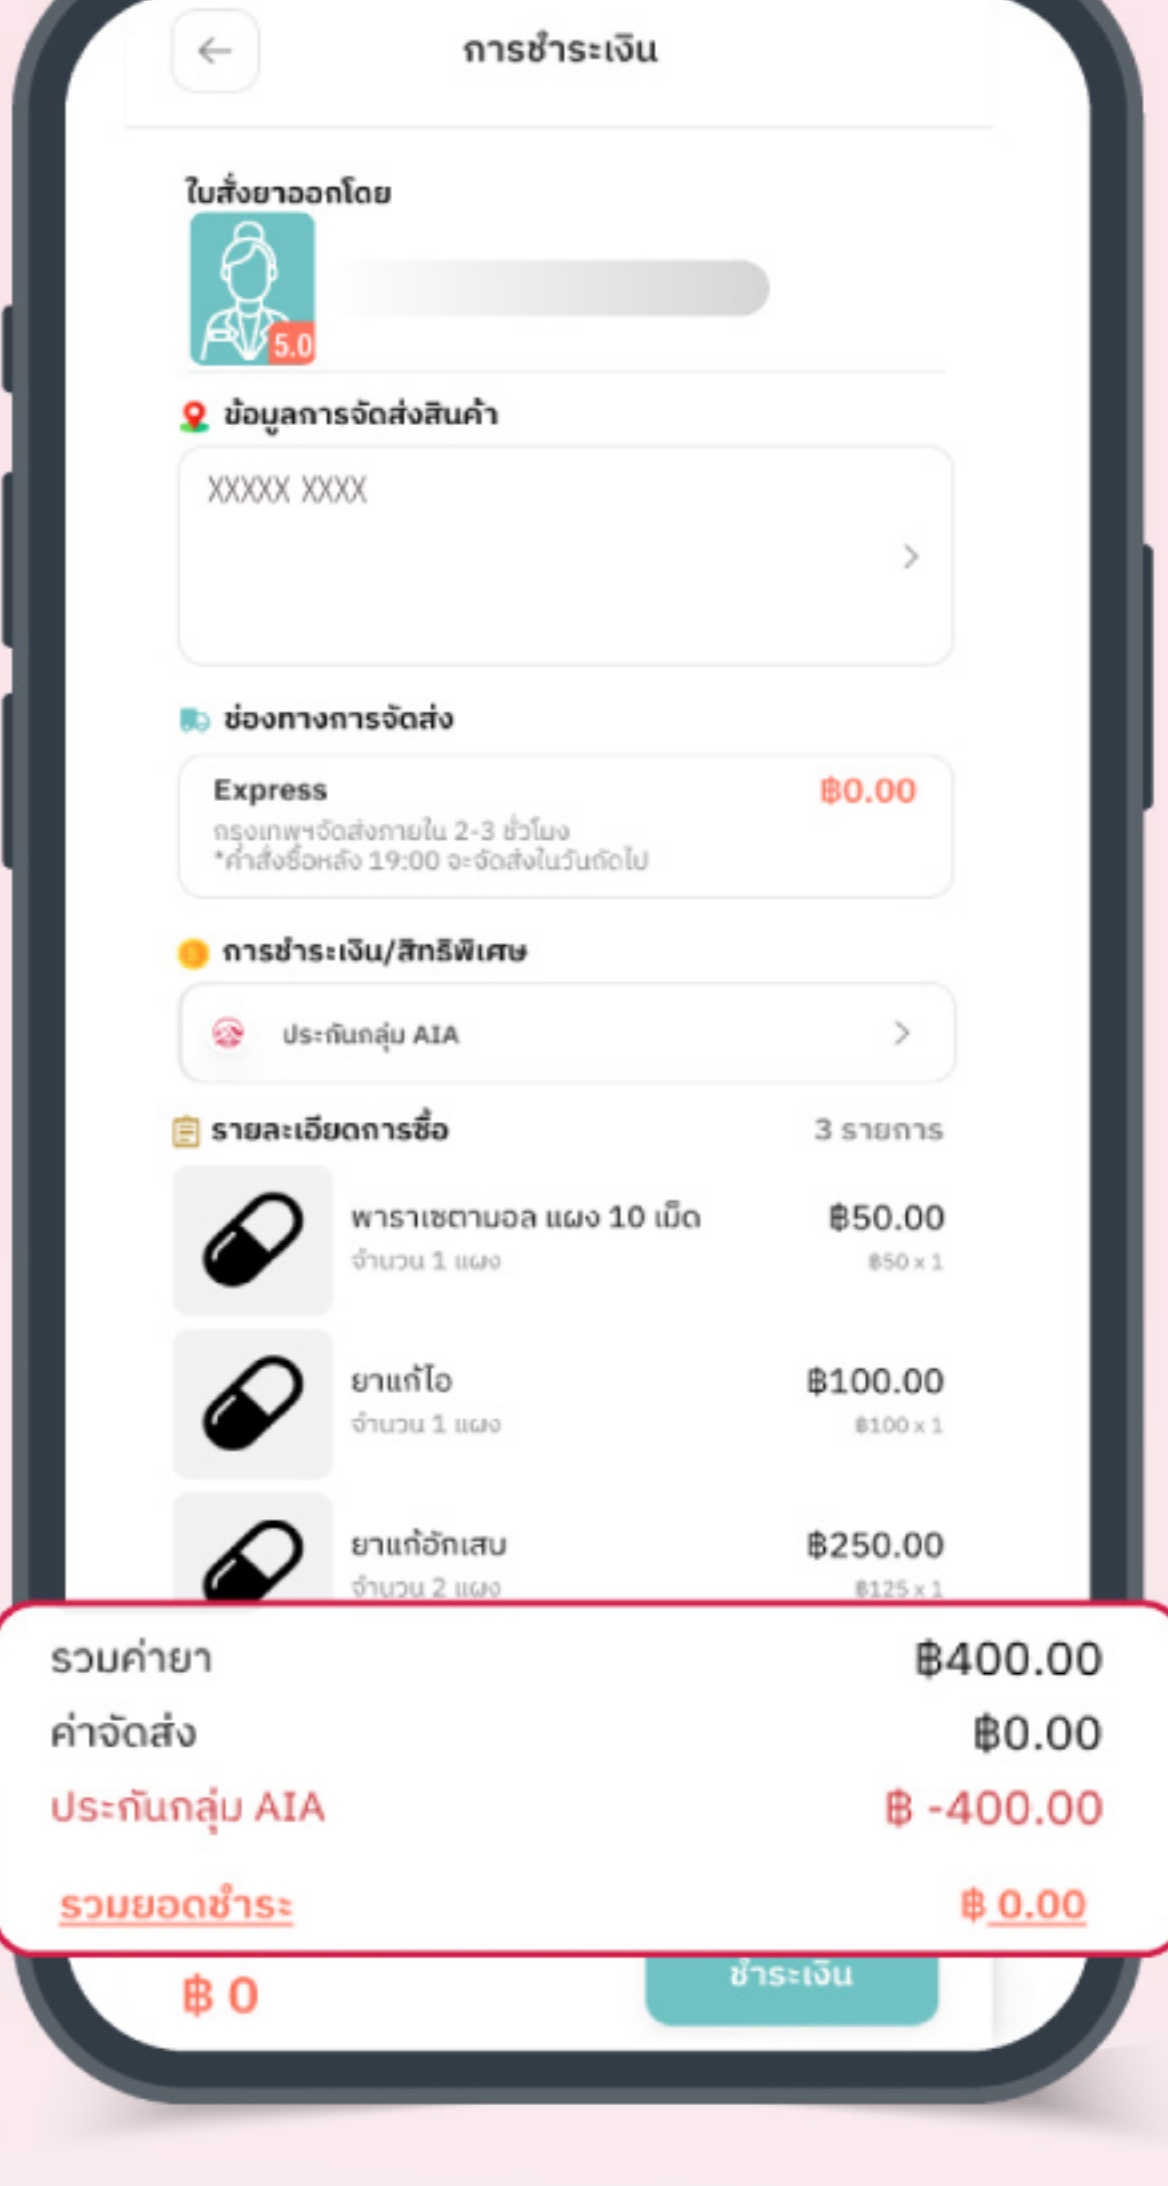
การชำระเงิน

ใบสั่งยาออกโดย

5.0

ข้อมูลการจัดส่งสินค้า

XXXXX XXXX

ช่องทางการจัดส่ง

Express
กรุงเทพฯจัดส่งภายใน 2-3 ชั่วโมง
*คำสั่งซื้อหลัง 19:00 จะจัดส่งในวันถัดไป

฿0.00

การชำระเงิน/สิทธิพิเศษ

ประกันกลุ่ม AIA

รายละเอียดการซื้อ

3 รายการ

| | |
|---|---|
| พาราเซตามอล แผง 10 เม็ด<br>จำนวน 1 แผง | ฿50.00<br>฿50 x 1 |
| ยาแก้ไอ<br>จำนวน 1 แผง | ฿100.00<br>฿100 x 1 |
| ยาแก้อักเสบ<br>จำนวน 2 แผง | ฿250.00<br>฿125 x 1 |

รวมค่ายา ฿400.00
ค่าจัดส่ง ฿0.00
ประกันกลุ่ม AIA ฿ -400.00
รวมยอดชำระ ฿ 0.00

฿ 0

ชำระเงิน